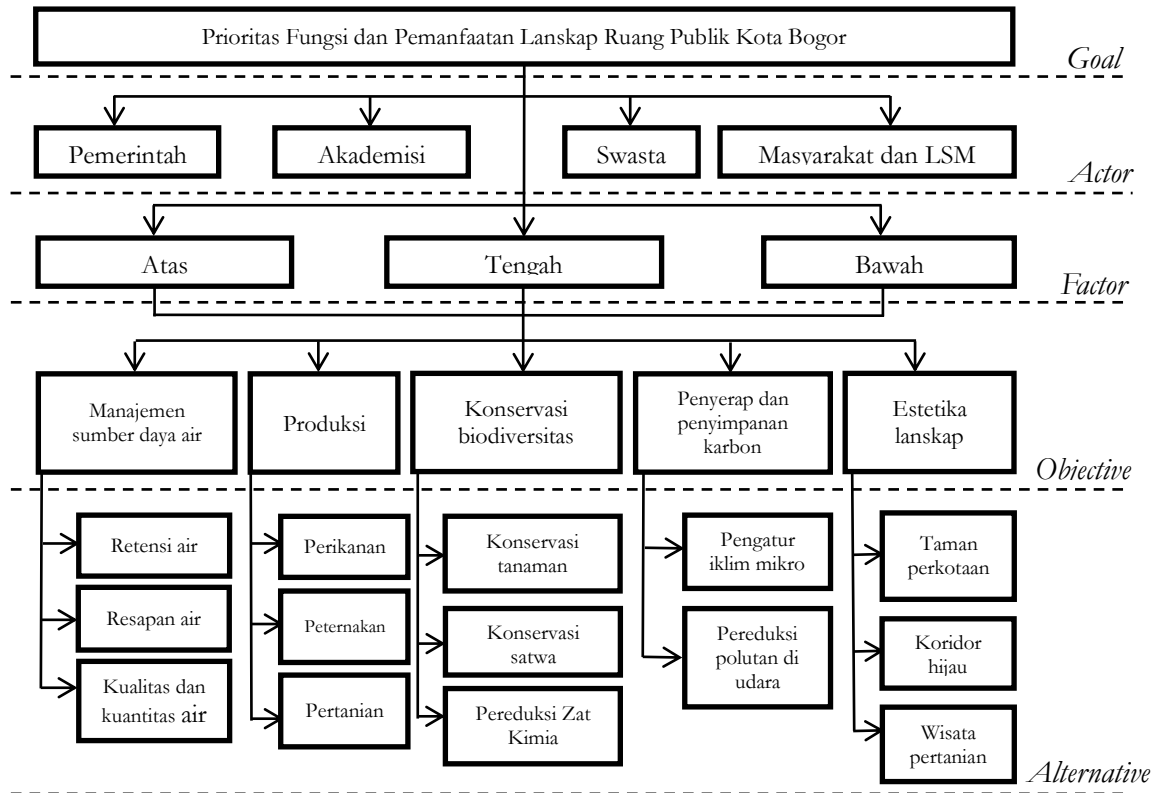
Prioritas Fungsi dan Pemanfaatan Lanskap Ruang Publik Kota Bogor

Goal

Pemerintah

Akademisi

Swasta

Masyarakat dan LSM

Actor

Atas

Tengah

Bawah

Factor

Manajemen sumber daya air

Produksi

Konservasi biodiversitas

Penyerap dan penyimpanan karbon

Estetika lanskap

Objective

Retensi air

Resapan air

Kualitas dan kuantitas air

Perikanan

Peternakan

Pertanian

Konservasi tanaman

Konservasi satwa

Pereduksi Zat Kimia

Pengatur iklim mikro

Pereduksi polutan di udara

Taman perkotaan

Koridor hijau

Wisata pertanian

Alternative